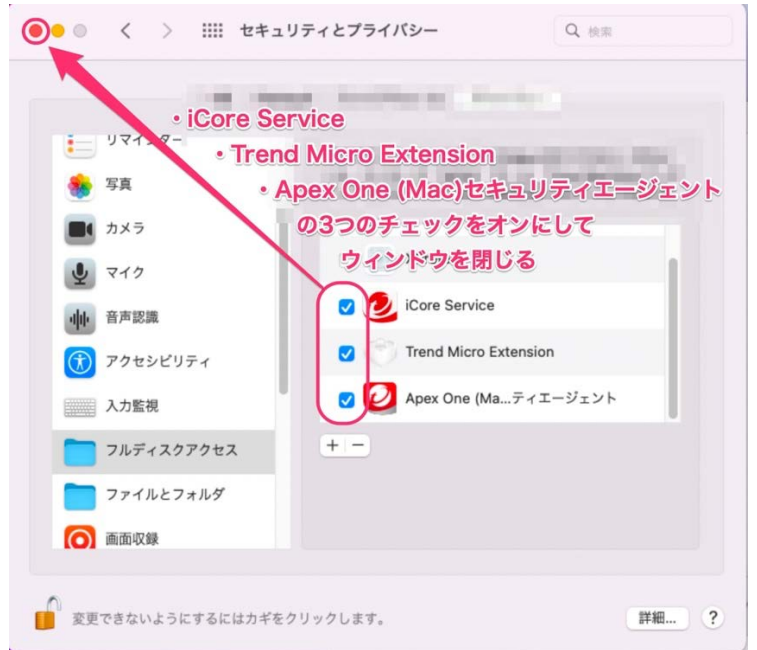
セキュリティとプライバシー
検索

・iCore Service
・Trend Micro Extension
・Apex One (Mac)セキュリティエージェント
の3つのチェックをオンにして
ウィンドウを閉じる

リマインダー
写真
カメラ
マイク
音声認識
アクセシビリティ
入力監視
フルディスクアクセス
ファイルとフォルダ
画面収録

iCore Service
Trend Micro Extension
Apex One (Ma...ティエージェント

+ −

変更できないようにするにはカギをクリックします。
詳細...
?